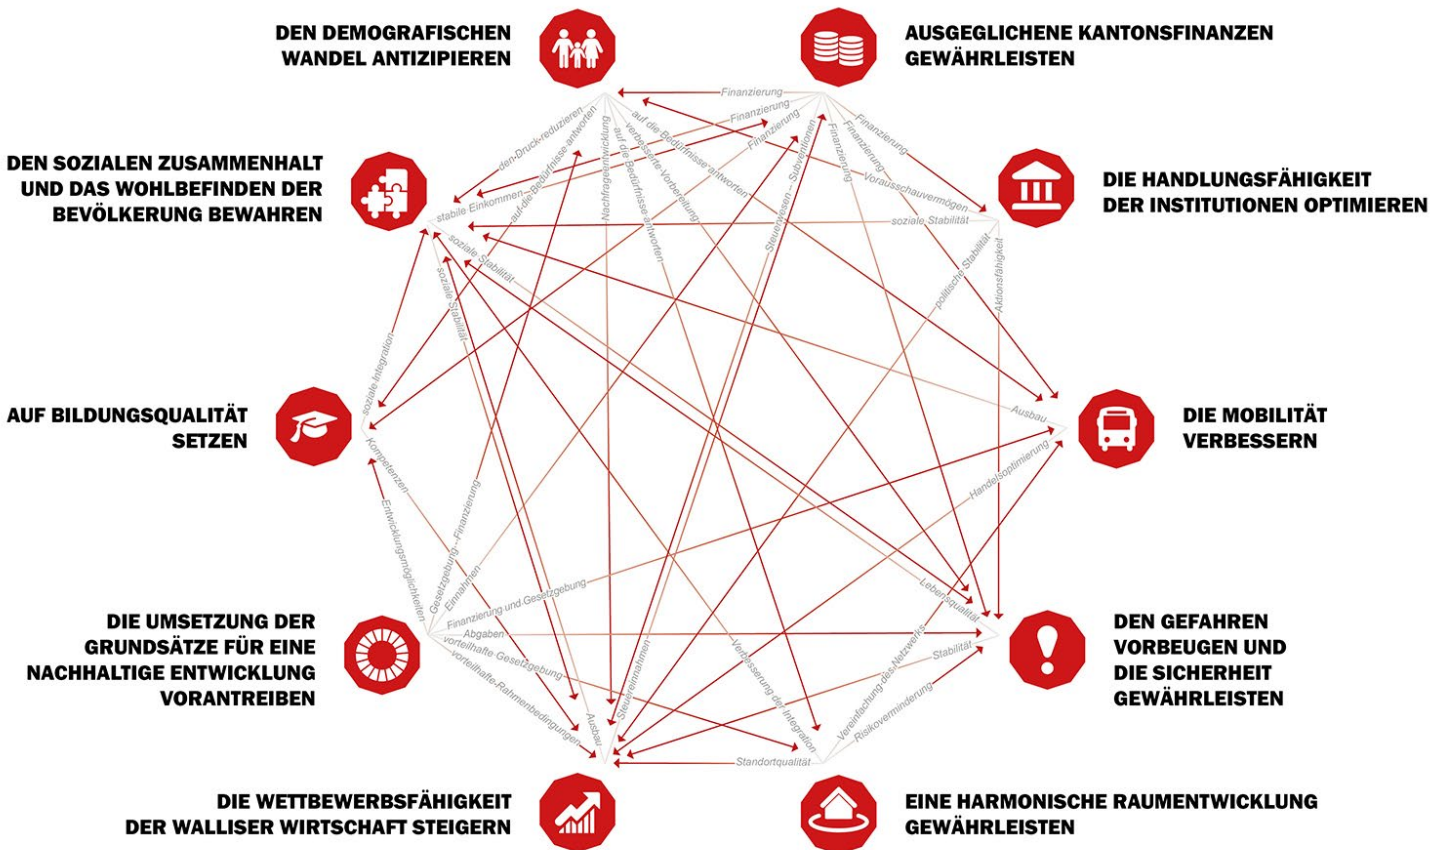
DEN DEMOGRAFISCHEN WANDEL ANTIZIPIEREN

AUSGEGLICHENE KANTONSFINANZEN GEWÄHRLEISTEN

DEN SOZIALEN ZUSAMMENHALT UND DAS WOHLBEFINDEN DER BEVÖLKERUNG BEWAHREN

DIE HANDLUNGSFÄHIGKEIT DER INSTITUTIONEN OPTIMIEREN

AUF BILDUNGSQUALITÄT SETZEN

DIE MOBILITÄT VERBESSERN

DIE UMSETZUNG DER GRUNDSÄTZE FÜR EINE NACHHALTIGE ENTWICKLUNG VORANTREIBEN

DEN GEFAHREN VORBEUGEN UND DIE SICHERHEIT GEWÄHRLEISTEN

DIE WETTBEWERBSFÄHIGKEIT DER WALLISER WIRTSCHAFT STEIGERN

EINE HARMONISCHE RAUMENTWICKLUNG GEWÄHRLEISTEN

Finanzierung
Finanzierung
Finanzierung
Finanzierung
Finanzierung
Finanzierung
den Druck reduzieren
auf die Bedürfnisse antworten
Nachfrageentwicklung
auf die Bedürfnisse antworten
verbesserte Vorbereitung
auf die Bedürfnisse antworten
Steuerwesen – Subventionen
Voraussschauvermögen
stabile Einkommen
soziale Stabilität
soziale Stabilität
soziale Stabilität
politische Stabilität
Aktionsfähigkeit
soziale Stabilität
soziale Integration
Ausbau
Kompetenzen
Handelsoptimierung
Entwicklungsmöglichkeiten
Gesetzgebung – Finanzierung
Einnahmen
Lebensqualität
Finanzierung und Gesetzgebung
Abgaben
vorteilhafte Gesetzgebung
vorteilhafte Rahmenbedingungen
Steuereinnahmen
Verbesserung der Integration
Vereinfachung des Netzwerks
Stabilität
Risikoverminderung
Ausbau
Standortqualität